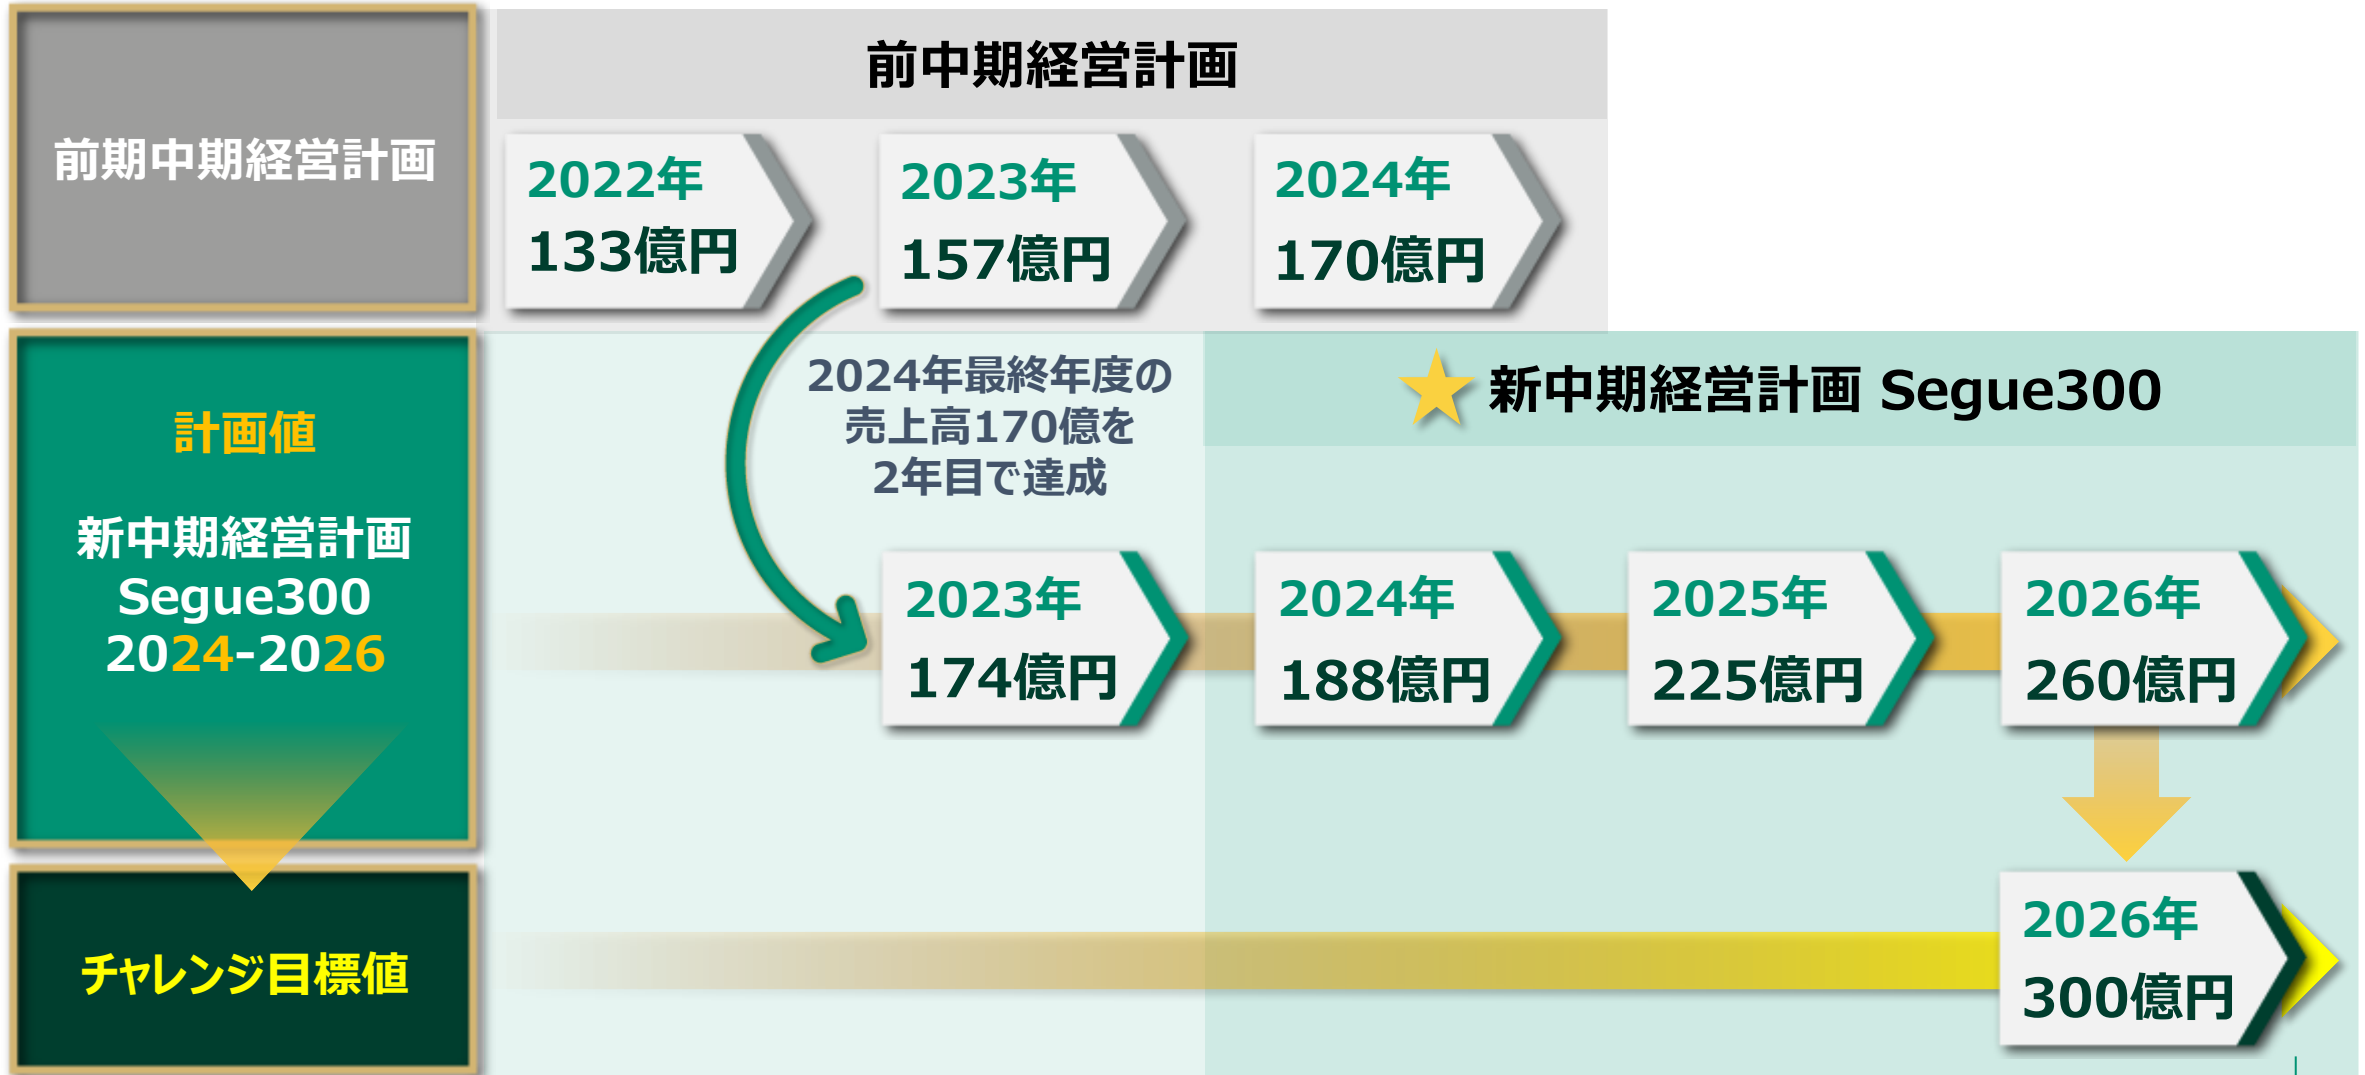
前期中期経営計画

前中期経営計画

2022年
133億円

2023年
157億円

2024年
170億円

計画値

新中期経営計画
Segue300
2024-2026

2024年最終年度の
売上高170億を
2年目で達成

新中期経営計画 Segue300

2023年
174億円

2024年
188億円

2025年
225億円

2026年
260億円

チャレンジ目標値

2026年
300億円